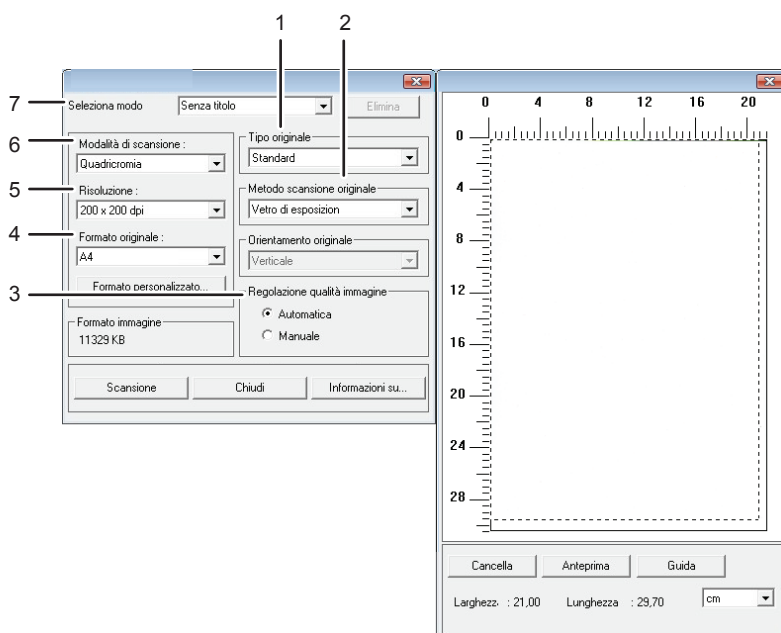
1
2
7
Seleziona modo
Senza titolo
Elimina
6
Modalità di scansione :
Quadricromia
5
Risoluzione :
200 x 200 dpi
4
Formato originale :
A4
Formato personalizzato...
Tipo originale
Standard
Metodo scansione originale
Vetro di esposizion
Orientamento originale
Verticale
3
Regolazione qualità immagine
Automatica
Manuale
Formato immagine
11329 KB
Scansione
Chiudi
Informazioni su...

0 4 8 12 16 20
0
4
8
12
16
20
24
28
Cancella
Anteprima
Guida
Larghezz : 21,00
Lunghezza : 29,70
cm